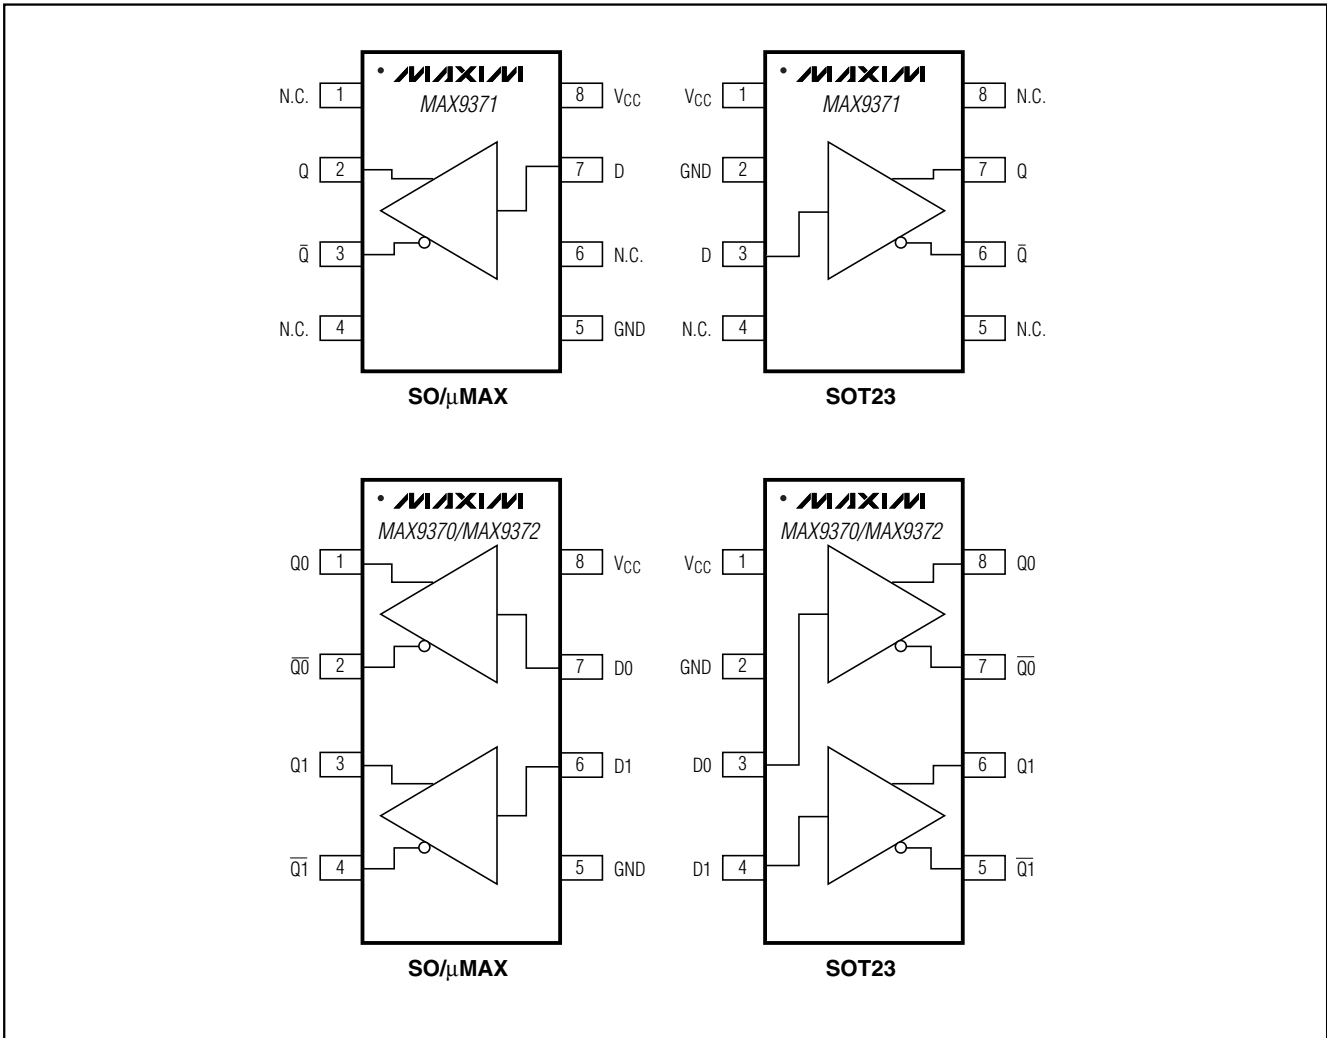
MAXIM
MAX9371

N.C. 1
Q 2
$\bar{Q}$ 3
N.C. 4

8 $V_{CC}$
7 D
6 N.C.
5 GND

SO/μMAX

MAXIM
MAX9371

$V_{CC}$ 1
GND 2
D 3
N.C. 4

8 N.C.
7 Q
6 $\bar{Q}$
5 N.C.

SOT23

MAXIM
MAX9370/MAX9372

Q0 1
$\overline{Q0}$ 2
Q1 3
$\overline{Q1}$ 4

8 $V_{CC}$
7 D0
6 D1
5 GND

SO/μMAX

MAXIM
MAX9370/MAX9372

$V_{CC}$ 1
GND 2
D0 3
D1 4

8 Q0
7 $\overline{Q0}$
6 Q1
5 $\overline{Q1}$

SOT23